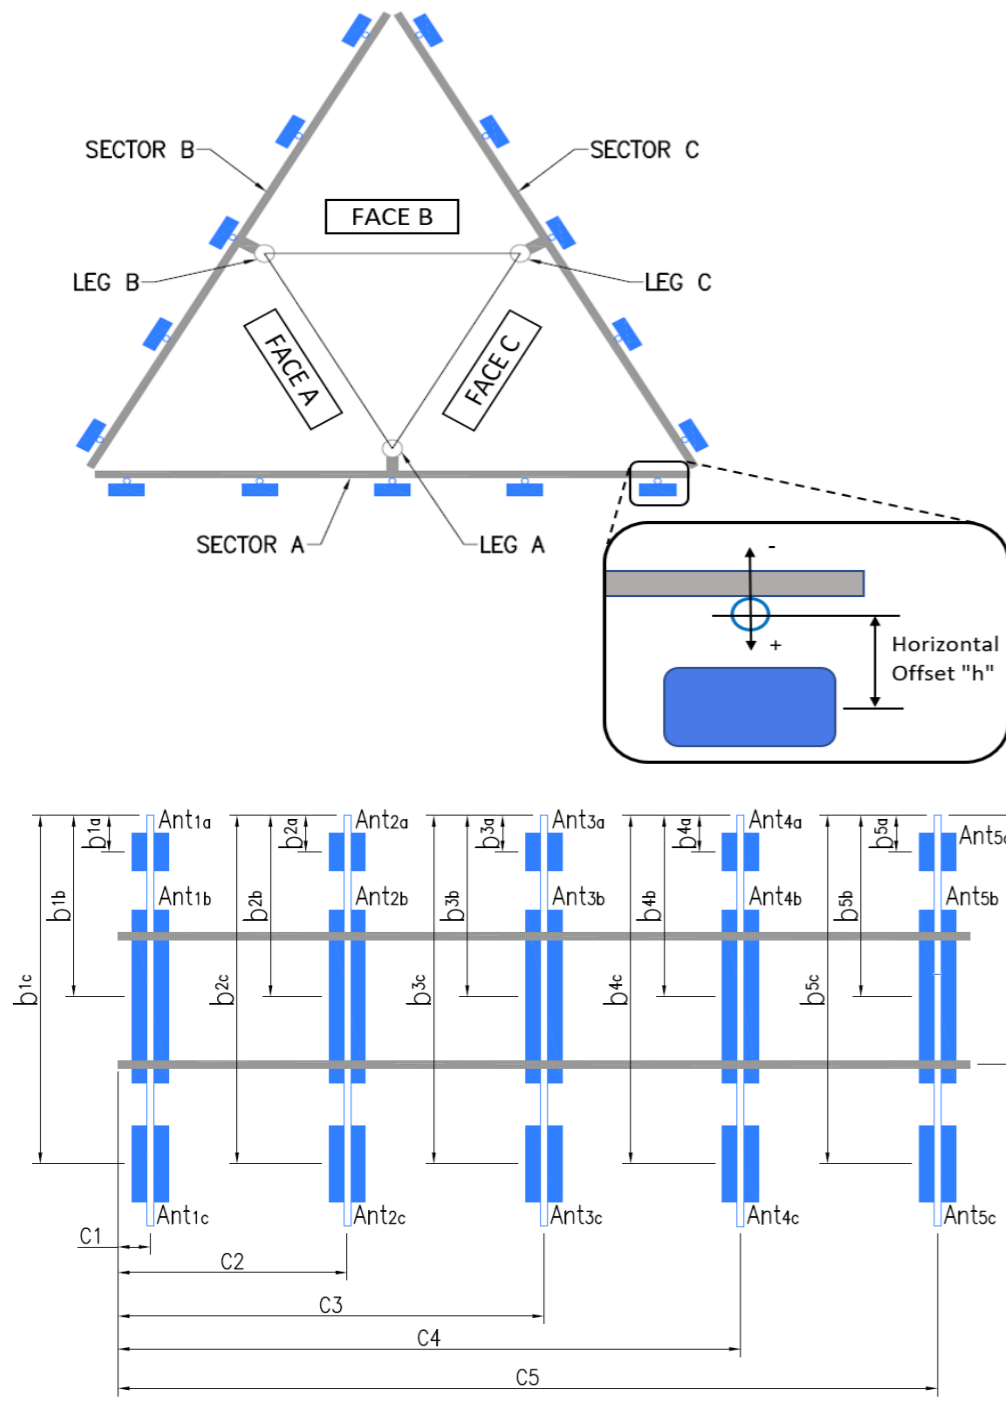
SECTOR B
SECTOR C
FACE B
LEG B
LEG C
FACE A
FACE C
SECTOR A
LEG A
-
+
Horizontal Offset "h"

$b_{1a}$ Ant1a
$b_{2a}$ Ant2a
$b_{3a}$ Ant3a
$b_{4a}$ Ant4a
$b_{5a}$ Ant5a
$b_{1b}$ Ant1b
$b_{2b}$ Ant2b
$b_{3b}$ Ant3b
$b_{4b}$ Ant4b
$b_{5b}$ Ant5b
$b_{1c}$
$b_{2c}$
$b_{3c}$
$b_{4c}$
$b_{5c}$
Ant1c
Ant2c
Ant3c
Ant4c
Ant5c
C1
C2
C3
C4
C5